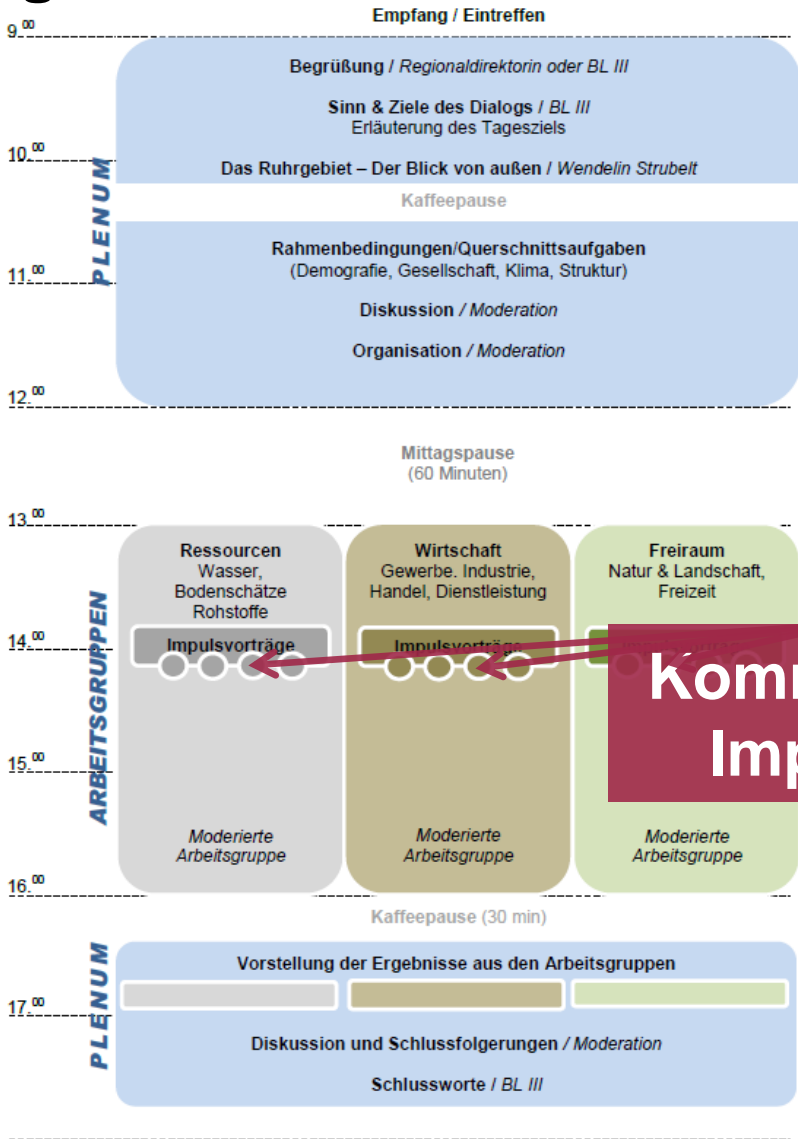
Empfang / Eintreffen

$9^{00}$

Begrüßung / *Regionaldirektorin oder BL III*

Sinn & Ziele des Dialogs / *BL III*
Erläuterung des Tagesziels

$10^{00}$

Das Ruhrgebiet – Der Blick von außen / *Wendelin Strubelt*

PLENUM

Kaffeepause

Rahmenbedingungen/Querschnittsaufgaben
(Demografie, Gesellschaft, Klima, Struktur)

$11^{00}$

Diskussion / *Moderation*

Organisation / *Moderation*

$12^{00}$

Mittagspause
(60 Minuten)

$13^{00}$

ARBEITSGRUPPEN

Ressourcen
Wasser, Bodenschätze Rohstoffe

Wirtschaft
Gewerbe. Industrie, Handel, Dienstleistung

Freiraum
Natur & Landschaft, Freizeit

$14^{00}$

Impulsvorträge

Impulsvorträge

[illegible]

Kom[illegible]
Imp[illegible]

$15^{00}$

*Moderierte Arbeitsgruppe*

*Moderierte Arbeitsgruppe*

*Moderierte Arbeitsgruppe*

$16^{00}$

Kaffeepause (30 min)

PLENUM

Vorstellung der Ergebnisse aus den Arbeitsgruppen

$17^{00}$

Diskussion und Schlussfolgerungen / *Moderation*

Schlussworte / *BL III*